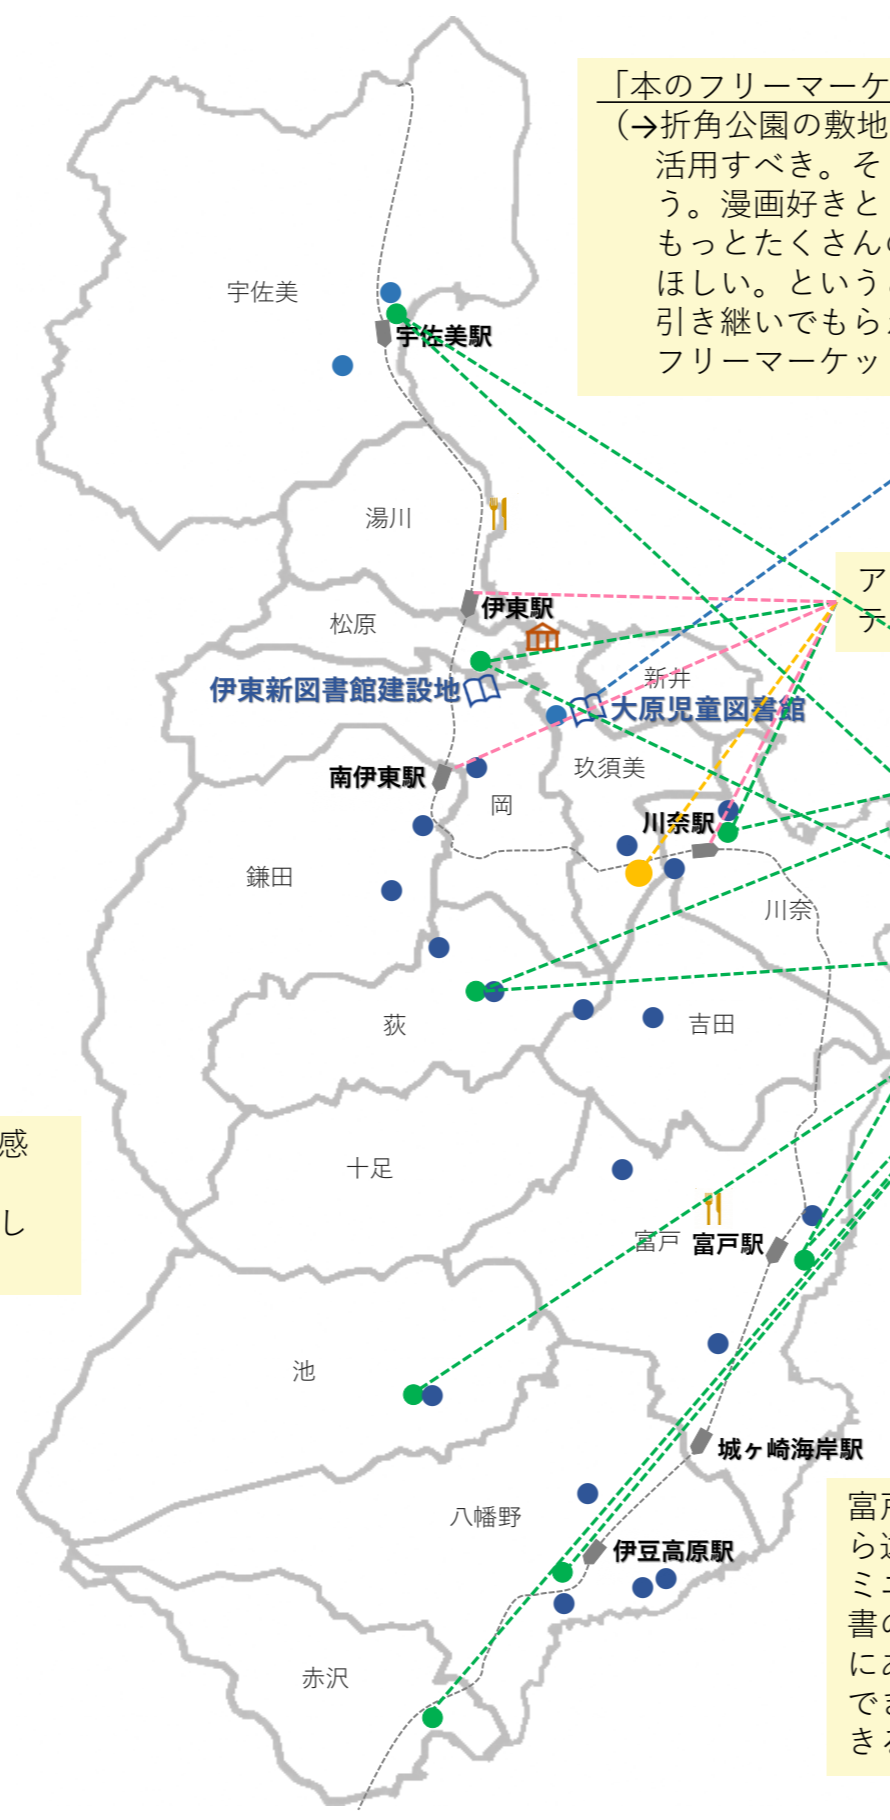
「本のフリーマーケ
(→折角公園の敷地
活用すべき。そ
う。漫画好きと
もっとたくさん
ほしい。という
引き継いでもら
フリーマーケッ

宇佐美
宇佐美駅
湯川
伊東駅
松原
伊東新図書館建設地
新井
大原児童図書館
南伊東駅
玖須美
岡
川奈駅
鎌田
川奈
荻
吉田
十足
富戸
富戸駅
池
城ヶ崎海岸駅
八幡野
伊豆高原駅
赤沢

ア
テ

感
し

富
ら
ミ
書
に
で
き